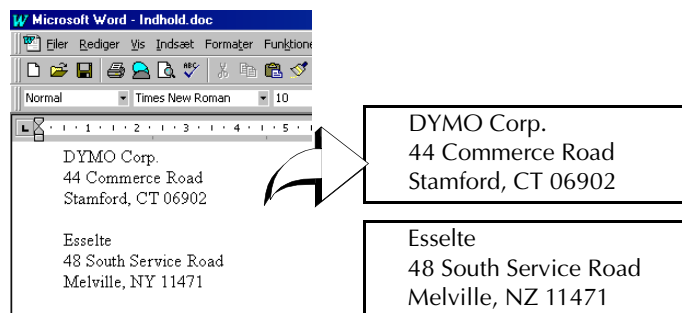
Microsoft Word - Indhold.doc

Filer Rediger Vis Indsæt Formater Funktione

Normal Times New Roman 10

· 1 · 1 · 1 · 2 · 1 · 3 · 1 · 4 · 1 · 5 ·

DYMO Corp.
44 Commerce Road
Stamford, CT 06902

Esselte
48 South Service Road
Melville, NY 11471

DYMO Corp.
44 Commerce Road
Stamford, CT 06902

Esselte
48 South Service Road
Melville, NZ 11471